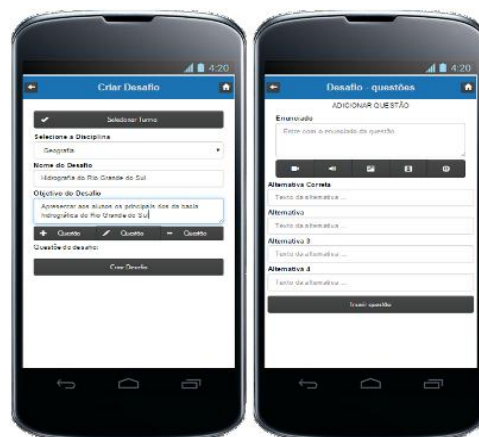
4:20

Criar Desafio

Selecionar Turma

Selecione a Disciplina

Geografia

Nome do Desafio

Hidrografia do Rio Grande do Sul

Objetivo do Desafio

Apresentar aos alunos os principais das bacia hidrográfica do Rio Grande do Sul

+ Questão

Questão

− Questão

Questões do desafio:

Criar Desafio

4:20

Desafio - questões

ADICIONAR QUESTÃO

Enunciado

Entre com o enunciado da questão

Alternativa Correta

Texto da alternativa ...

Alternativa

Texto da alternativa ...

Alternativa 3

Texto da alternativa ...

Alternativa 4

Texto da alternativa ...

Inserir questão